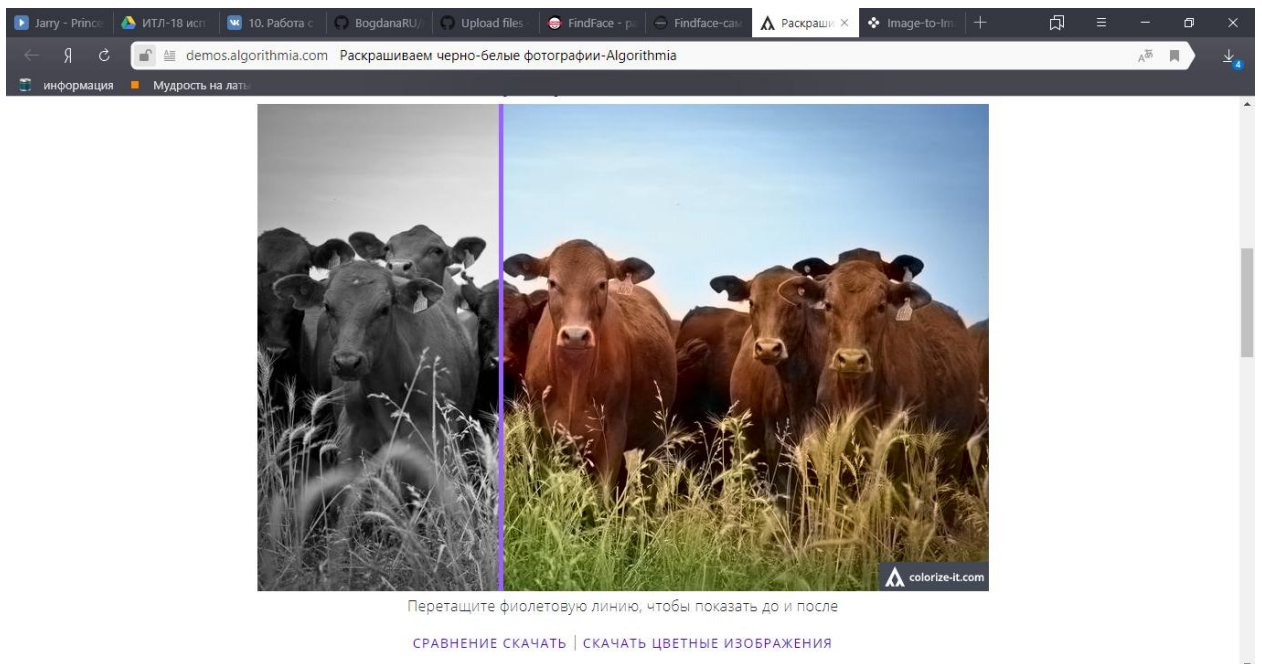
Jarry - Prince | ИТЛ-18 исп | 10. Работа с | BogdanaRU/ | Upload files | FindFace - pa | Findface-сам | Раскраши × | Image-to-Im | +

Я demos.algorithmia.com Раскрашиваем черно-белые фотографии-Algorithmia

информация Мудрость на латы

colorize-it.com

Перетащите фиолетовую линию, чтобы показать до и после

СРАВНЕНИЕ СКАЧАТЬ | СКАЧАТЬ ЦВЕТНЫЕ ИЗОБРАЖЕНИЯ